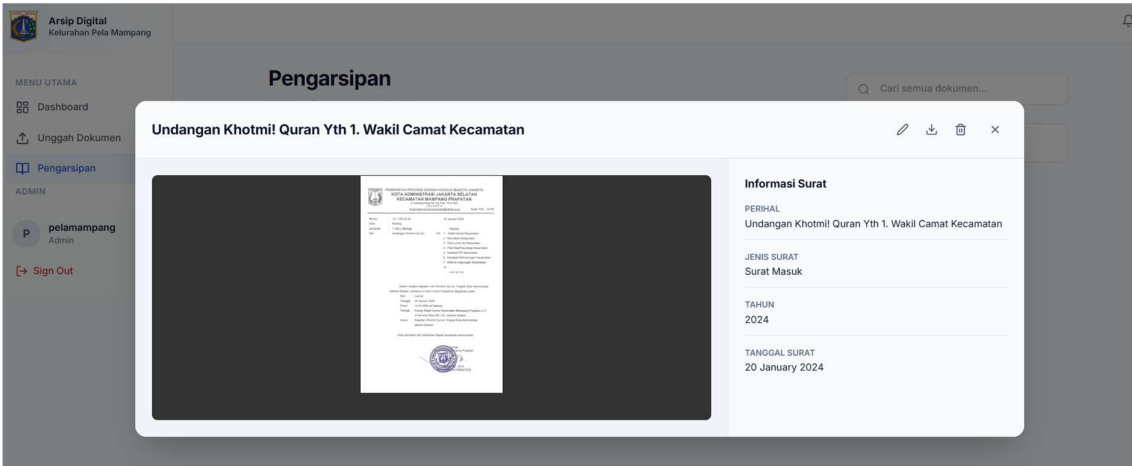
Arsip Digital
Kelurahan Pela Mampang

MENU UTAMA
Dashboard
Unggah Dokumen
Pengarsipan
ADMIN
P pelamampang
Admin
Sign Out

Pengarsipan

Cari semua dokumen...

Undangan Khotmi! Quran Yth 1. Wakil Camat Kecamatan

PEMERINTAH PROVINSI DAERAH KHUSUS IBUKOTA JAKARTA
KOTA ADMINISTRASI JAKARTA SELATAN
KECAMATAN MAMPANG PRAPATAN

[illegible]

Informasi Surat

PERIHAL
Undangan Khotmi! Quran Yth 1. Wakil Camat Kecamatan

JENIS SURAT
Surat Masuk

TAHUN
2024

TANGGAL SURAT
20 January 2024